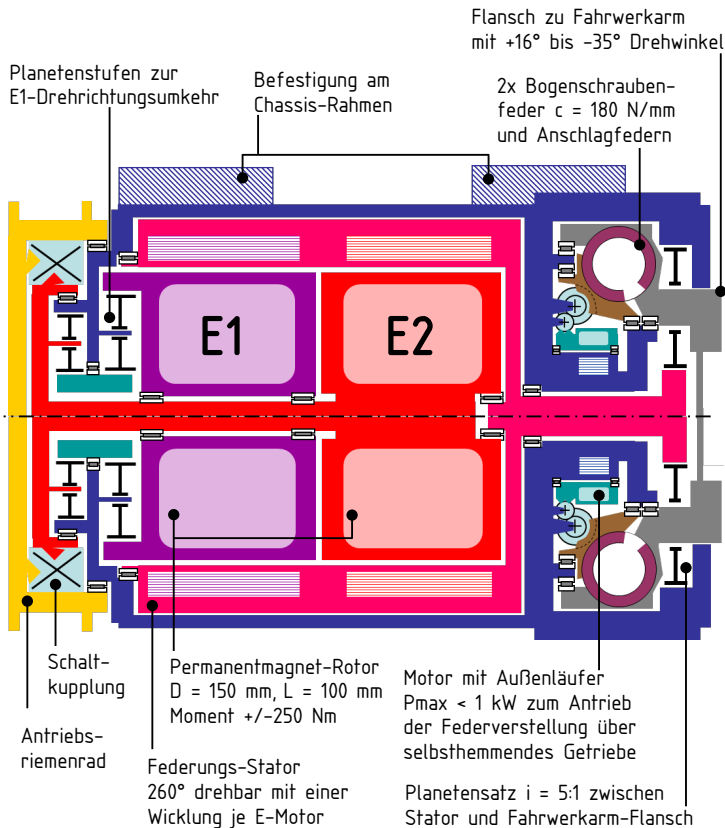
Flansch zu Fahrwerkarm mit +16° bis -35° Drehwinkel

Planetenstufen zur E1-Drehrichtungsumkehr

Befestigung am Chassis-Rahmen

2x Bogenschraubenfeder c = 180 N/mm und Anschlagfedern

E1

E2

Schaltkupplung

Antriebsriemenrad

Permanentmagnet-Rotor D = 150 mm, L = 100 mm Moment +/-250 Nm

Federungs-Stator 260° drehbar mit einer Wicklung je E-Motor

Motor mit Außenläufer Pmax < 1 kW zum Antrieb der Federverstellung über selbsthemmendes Getriebe

Planetensatz i = 5:1 zwischen Stator und Fahrwerkarm-Flansch